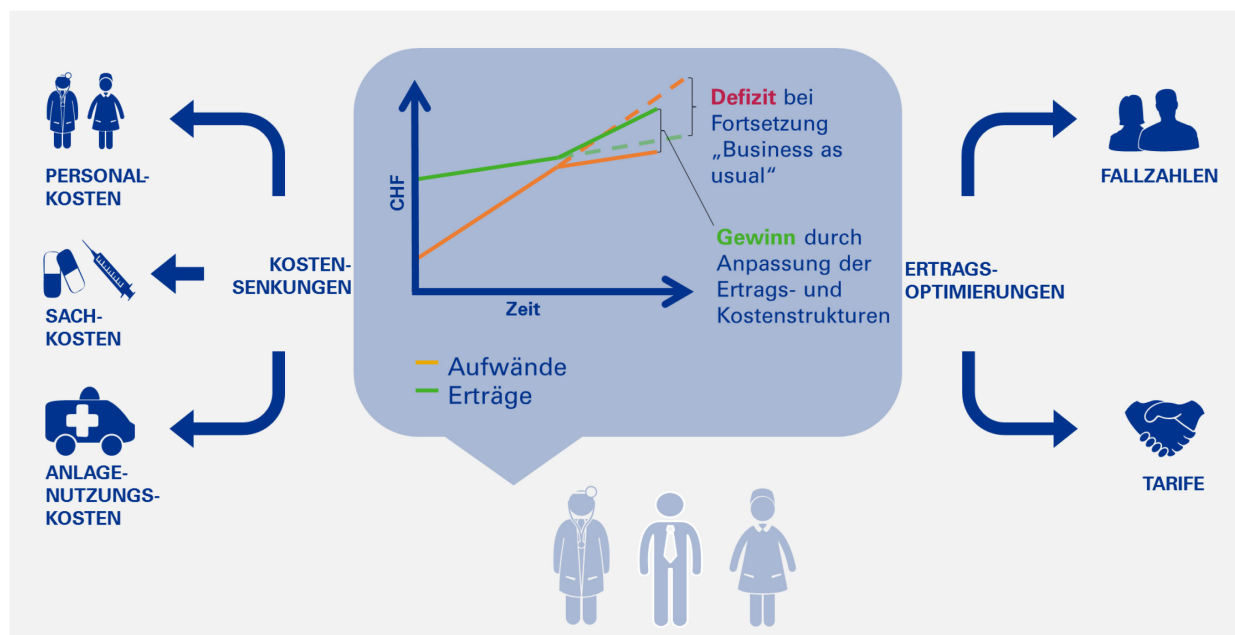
PERSONAL-KOSTEN

SACH-KOSTEN

ANLAGE-NUTZUNGS-KOSTEN

KOSTEN-SENKUNGEN

CHF

Zeit

Defizit bei Fortsetzung „Business as usual“

Gewinn durch Anpassung der Ertrags- und Kostenstrukturen

Aufwände
Erträge

ERTRAGS-OPTIMIERUNGEN

FALLZAHLEN

TARIFE